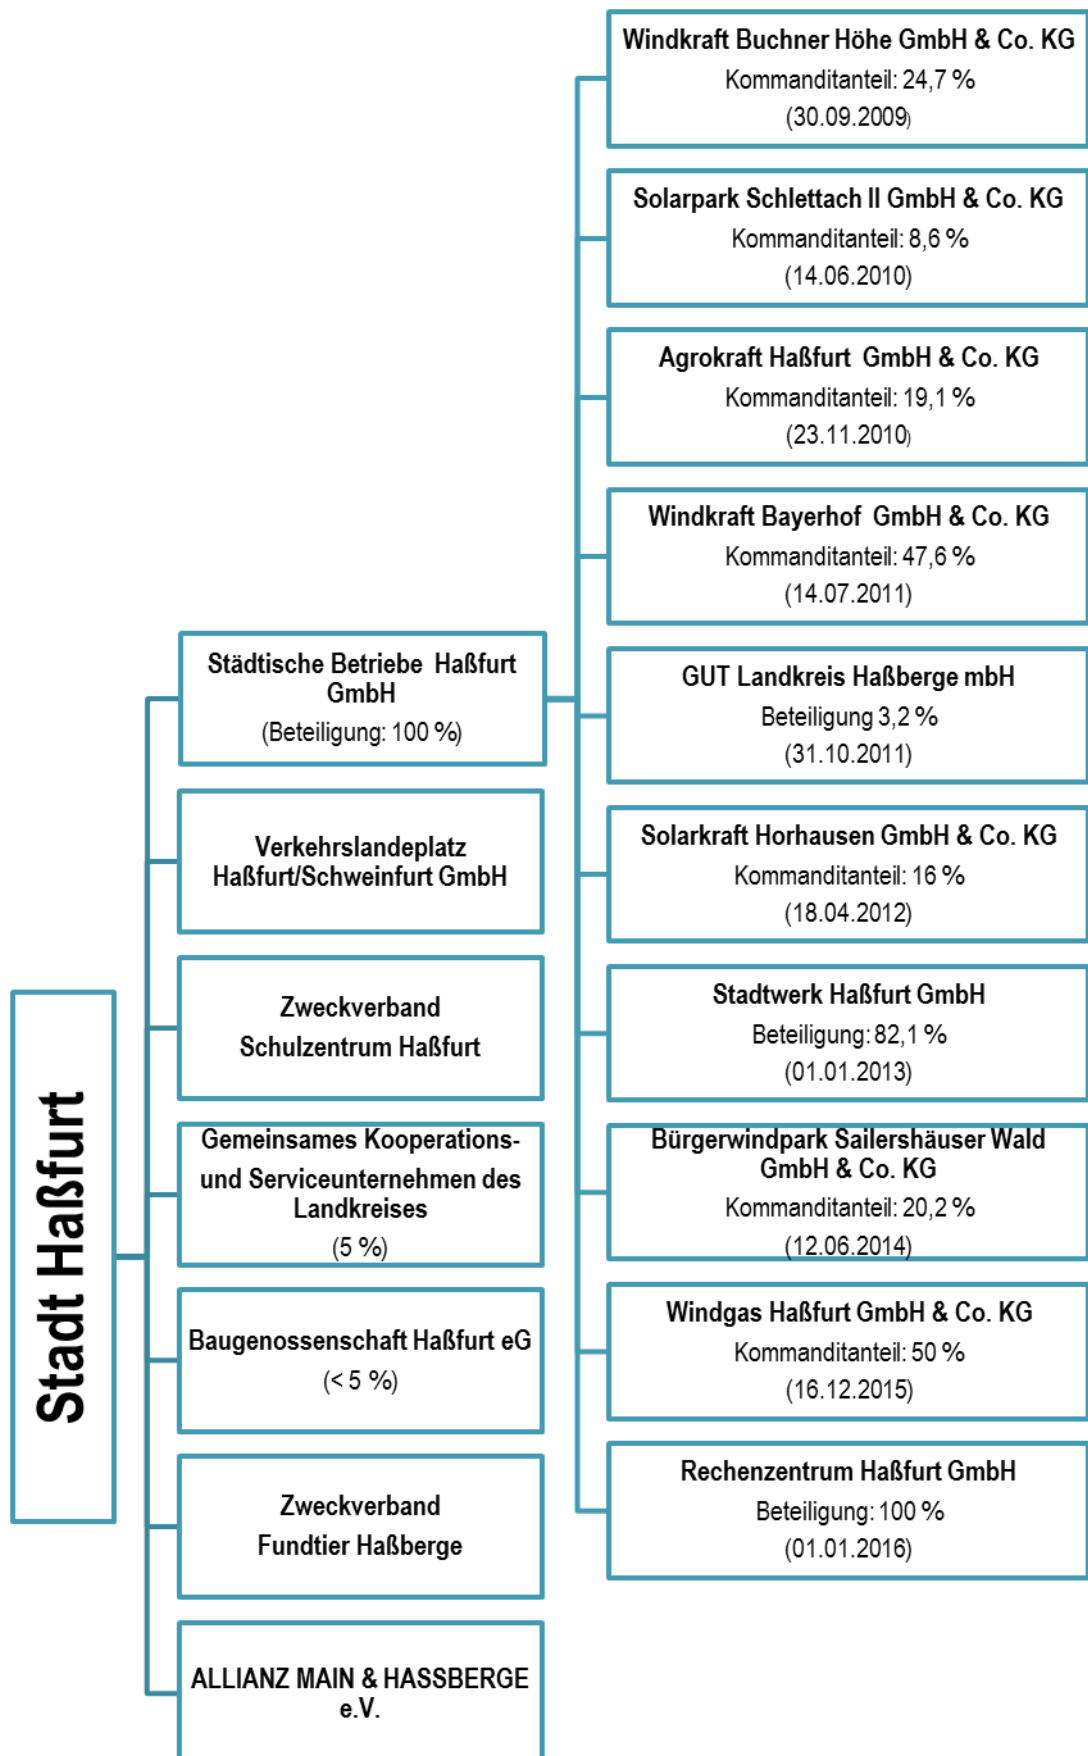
Stadt Haßfurt

Städtische Betriebe Haßfurt GmbH
(Beteiligung: 100 %)

Verkehrslandeplatz Haßfurt/Schweinfurt GmbH

Zweckverband Schulzentrum Haßfurt

Gemeinsames Kooperations- und Serviceunternehmen des Landkreises
(5 %)

Baugenossenschaft Haßfurt eG
(< 5 %)

Zweckverband Fundtier Haßberge

ALLIANZ MAIN & HASSBERGE e.V.

Windkraft Buchner Höhe GmbH & Co. KG
Kommanditanteil: 24,7 %
(30.09.2009)

Solarpark Schlettach II GmbH & Co. KG
Kommanditanteil: 8,6 %
(14.06.2010)

Agrokraft Haßfurt GmbH & Co. KG
Kommanditanteil: 19,1 %
(23.11.2010)

Windkraft Bayerhof GmbH & Co. KG
Kommanditanteil: 47,6 %
(14.07.2011)

GUT Landkreis Haßberge mbH
Beteiligung 3,2 %
(31.10.2011)

Solarkraft Horhausen GmbH & Co. KG
Kommanditanteil: 16 %
(18.04.2012)

Stadtwerk Haßfurt GmbH
Beteiligung: 82,1 %
(01.01.2013)

Bürgerwindpark Sailershäuser Wald GmbH & Co. KG
Kommanditanteil: 20,2 %
(12.06.2014)

Windgas Haßfurt GmbH & Co. KG
Kommanditanteil: 50 %
(16.12.2015)

Rechenzentrum Haßfurt GmbH
Beteiligung: 100 %
(01.01.2016)